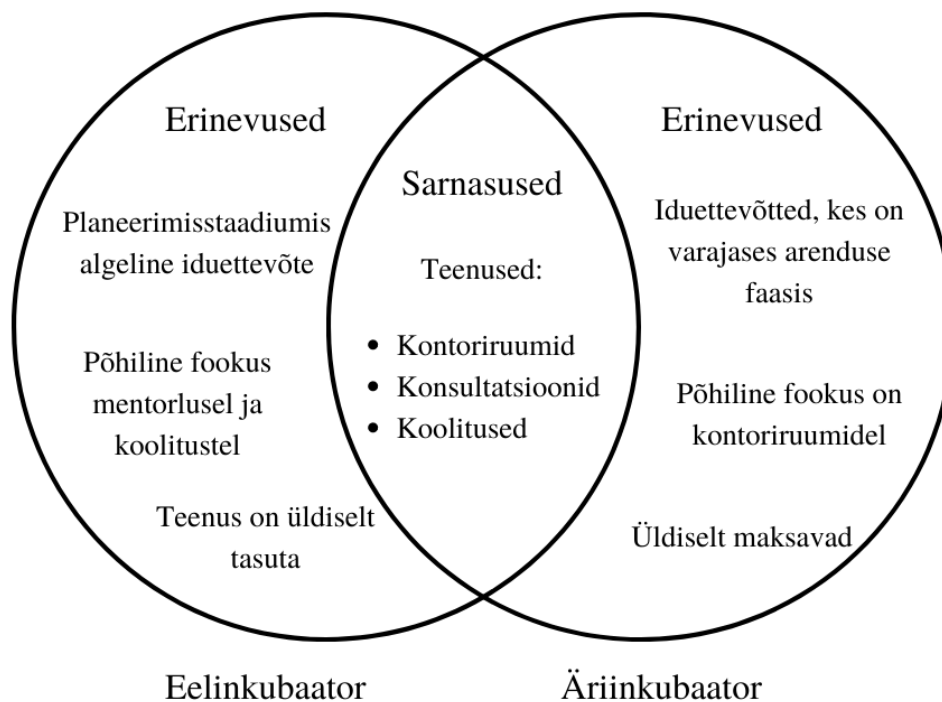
Erinevused

Planeerimisstaadiumis algeline iduettevõte

Põhiline fookus mentorlusel ja koolitustel

Teenus on üldiselt tasuta

Sarnasused

Teenused:

- Kontoriruumid
- Konsultatsioonid
- Koolitused

Erinevused

Iduettevõtted, kes on varajases arenduse faasis

Põhiline fookus on kontoriruumidel

Üldiselt maksavad

Eelinkubaator

Äriinkubaator